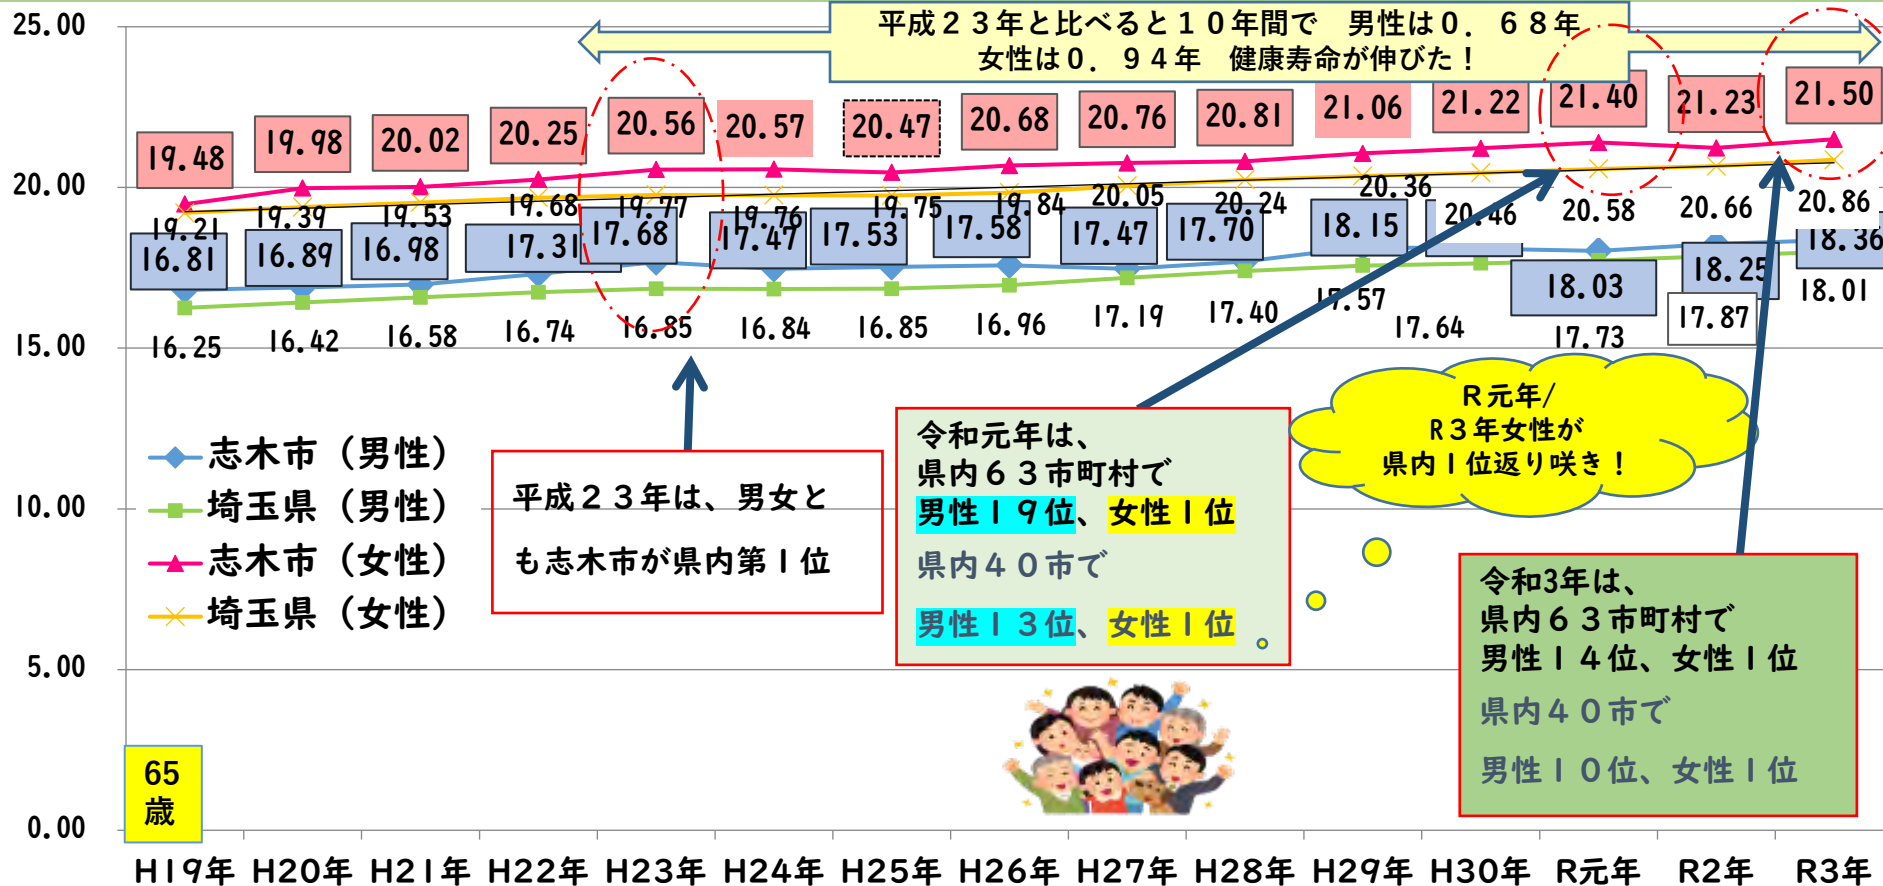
25.00

20.00

15.00

10.00

5.00

0.00

平成２３年と比べると１０年間で　男性は０．６８年
女性は０．９４年　健康寿命が伸びた！

19.48 19.98 20.02 20.25 20.56 20.57 20.47 20.68 20.76 20.81 21.06 21.22 21.40 21.23 21.50

19.21 19.39 19.53 19.68 19.77 19.76 19.75 19.84 20.05 20.24 20.36 20.46 20.58 20.66 20.86

16.81 16.89 16.98 17.31 17.68 17.47 17.53 17.58 17.47 17.70 18.15 18.03 18.25 18.36

16.25 16.42 16.58 16.74 16.85 16.84 16.85 16.96 17.19 17.40 17.57 17.64 17.73 17.87 18.01

志木市（男性）
埼玉県（男性）
志木市（女性）
埼玉県（女性）

平成２３年は、男女とも志木市が県内第１位

令和元年は、
県内６３市町村で
男性１９位、女性１位
県内４０市で
男性１３位、女性１位

R元年/
R３年女性が
県内１位返り咲き！

令和3年は、
県内６３市町村で
男性１４位、女性１位
県内４０市で
男性１０位、女性１位

65
歳

H19年 H20年 H21年 H22年 H23年 H24年 H25年 H26年 H27年 H28年 H29年 H30年 R元年 R2年 R3年